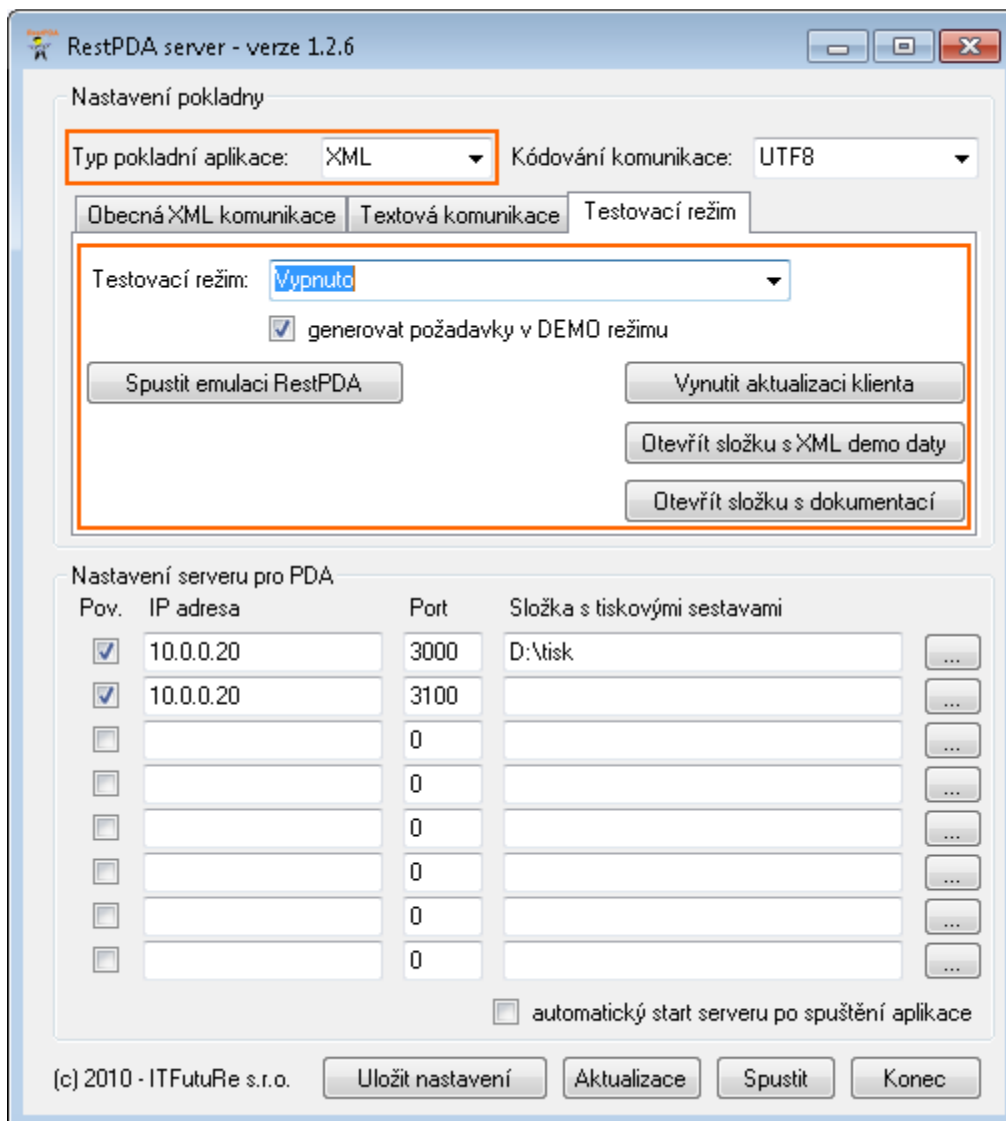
RestPDA server - verze 1.2.6

Nastavení pokladny

Typ pokladní aplikace: XML

Kódování komunikace: UTF8

Obecná XML komunikace | Textová komunikace | Testovací režim

Testovací režim: Vypnuto

generovat požadavky v DEMO režimu

Spustit emulaci RestPDA

Vynutit aktualizaci klienta

Otevřít složku s XML demo daty

Otevřít složku s dokumentací

Nastavení serveru pro PDA

| Pov. | IP adresa | Port | Složka s tiskovými sestavami | |
|---|---|---|---|---|
| ☑ | 10.0.0.20 | 3000 | D:\tisk | ... |
| ☑ | 10.0.0.20 | 3100 | | ... |
| ☐ | | 0 | | ... |
| ☐ | | 0 | | ... |
| ☐ | | 0 | | ... |
| ☐ | | 0 | | ... |
| ☐ | | 0 | | ... |
| ☐ | | 0 | | ... |

automatický start serveru po spuštění aplikace

(c) 2010 - ITFutuRe s.r.o.

Uložit nastavení

Aktualizace

Spustit

Konec